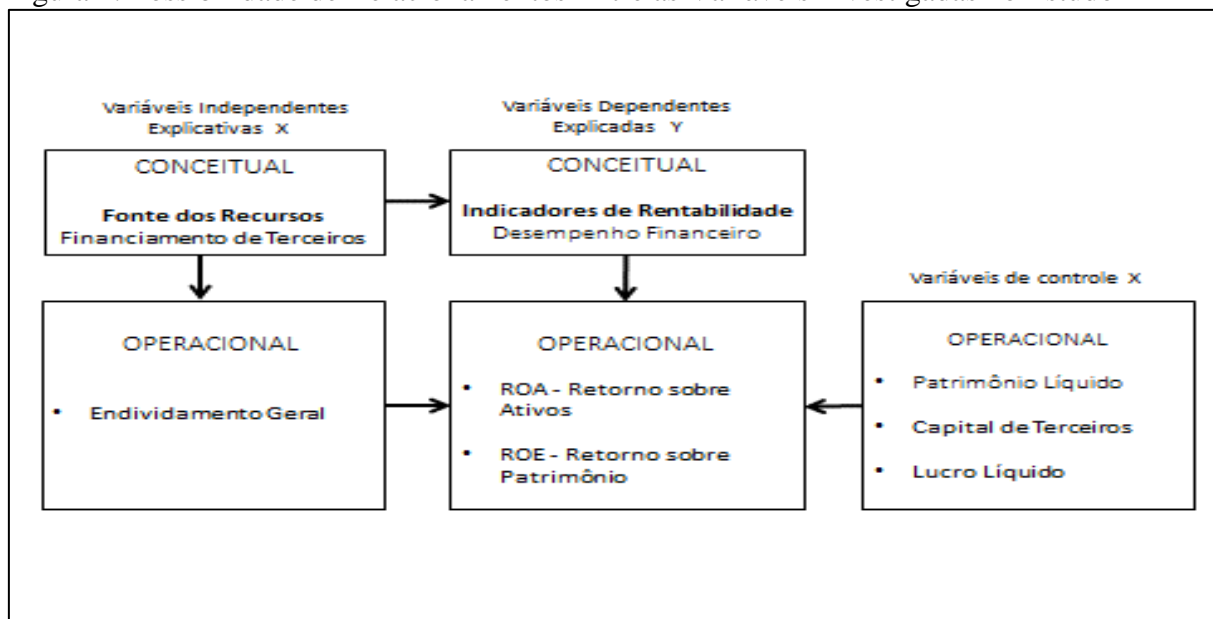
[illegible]

Variáveis Independentes Explicativas X

CONCEITUAL

**Fonte dos Recursos**
Financiamento de Terceiros

Variáveis Dependentes Explicadas Y

CONCEITUAL

**Indicadores de Rentabilidade**
Desempenho Financeiro

Variáveis de controle X

OPERACIONAL

• Endividamento Geral

OPERACIONAL

• ROA - Retorno sobre Ativos

• ROE - Retorno sobre Patrimônio

OPERACIONAL

• Patrimônio Líquido

• Capital de Terceiros

• Lucro Líquido